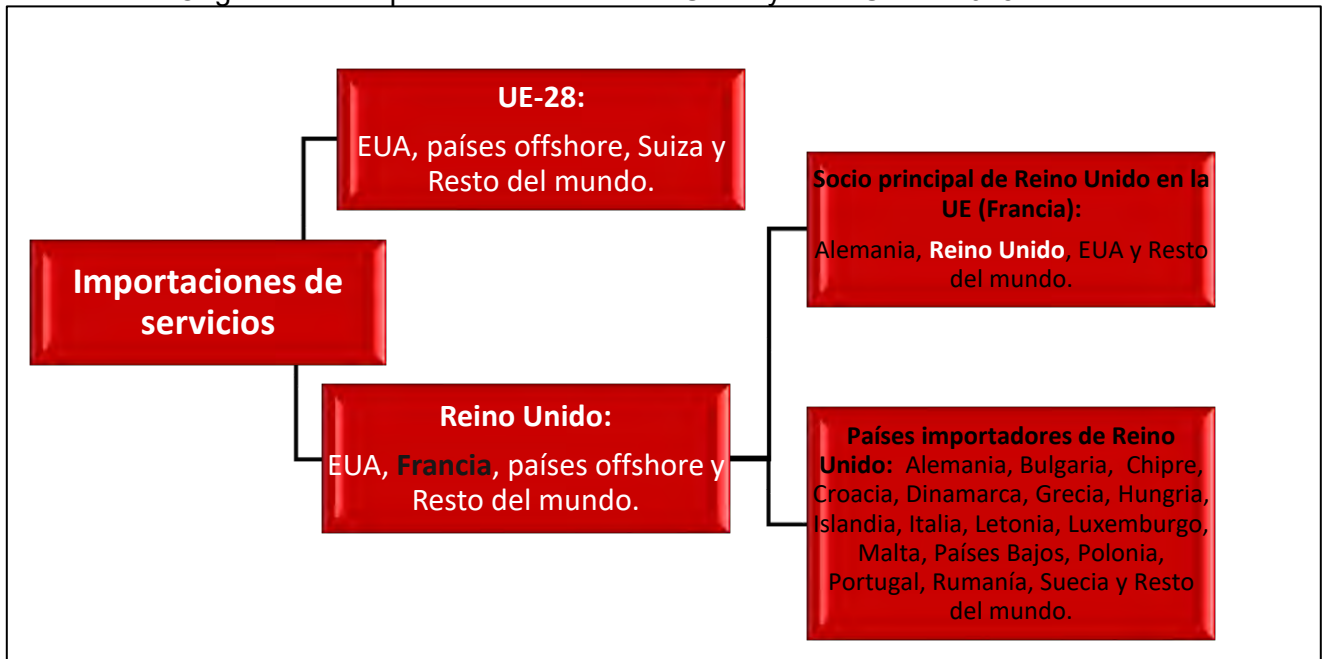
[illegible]

Importaciones de servicios

UE-28:
EUA, países offshore, Suiza y Resto del mundo.

Reino Unido:
EUA, **Francia**, países offshore y Resto del mundo.

Socio principal de Reino Unido en la UE (Francia):
Alemania, **Reino Unido**, EUA y Resto del mundo.

Países importadores de Reino Unido: Alemania, Bulgaria, Chipre, Croacia, Dinamarca, Grecia, Hungria, Islandia, Italia, Letonia, Luxemburgo, Malta, Países Bajos, Polonia, Portugal, Rumanía, Suecia y Resto del mundo.